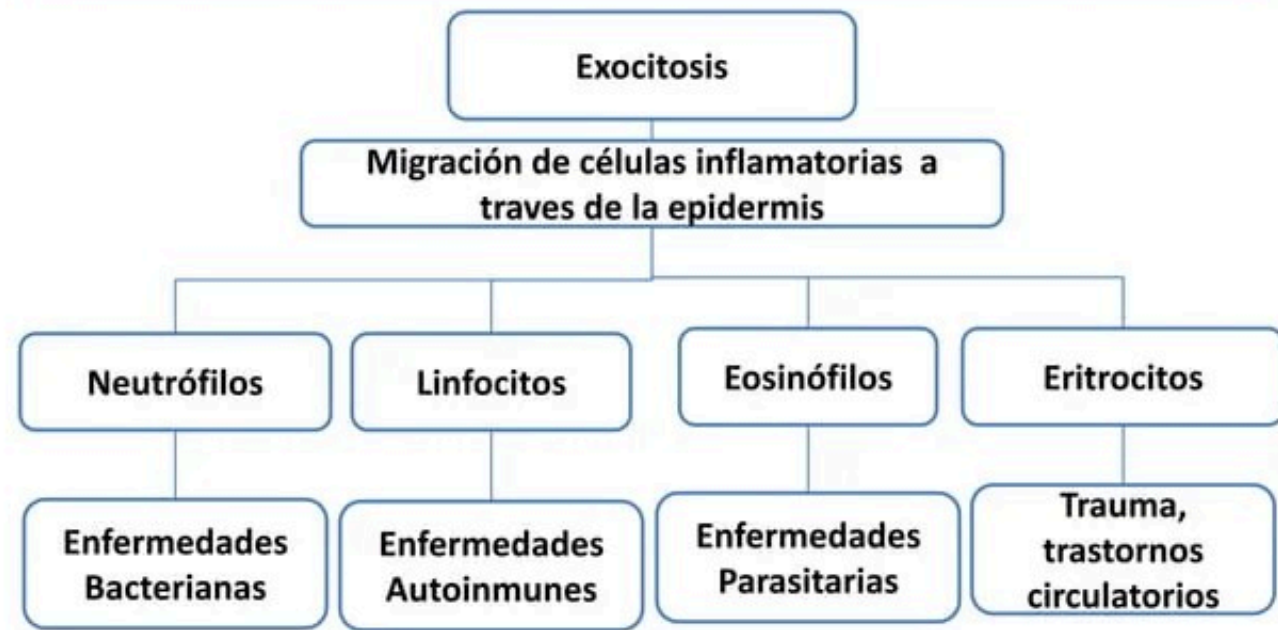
Exocitosis

Migración de células inflamatorias a traves de la epidermis

Neutrófilos

Linfocitos

Eosinófilos

Eritrocitos

Enfermedades Bacterianas

Enfermedades Autoinmunes

Enfermedades Parasitarias

Trauma, trastornos circulatorios